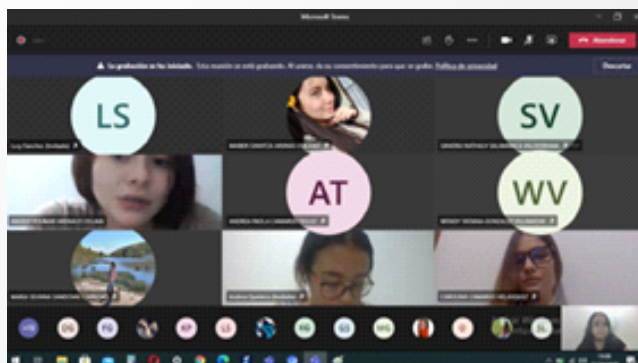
Microsoft Teams

Abandonar

La grabación se ha iniciado. Esta reunión se está grabando. Al unirse, da su consentimiento para que se grabe. Política de privacidad

Descartar

LS

SV

AT

WV

Lucy Sánchez (Invitado)

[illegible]

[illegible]

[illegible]

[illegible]

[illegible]

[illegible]

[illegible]

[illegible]